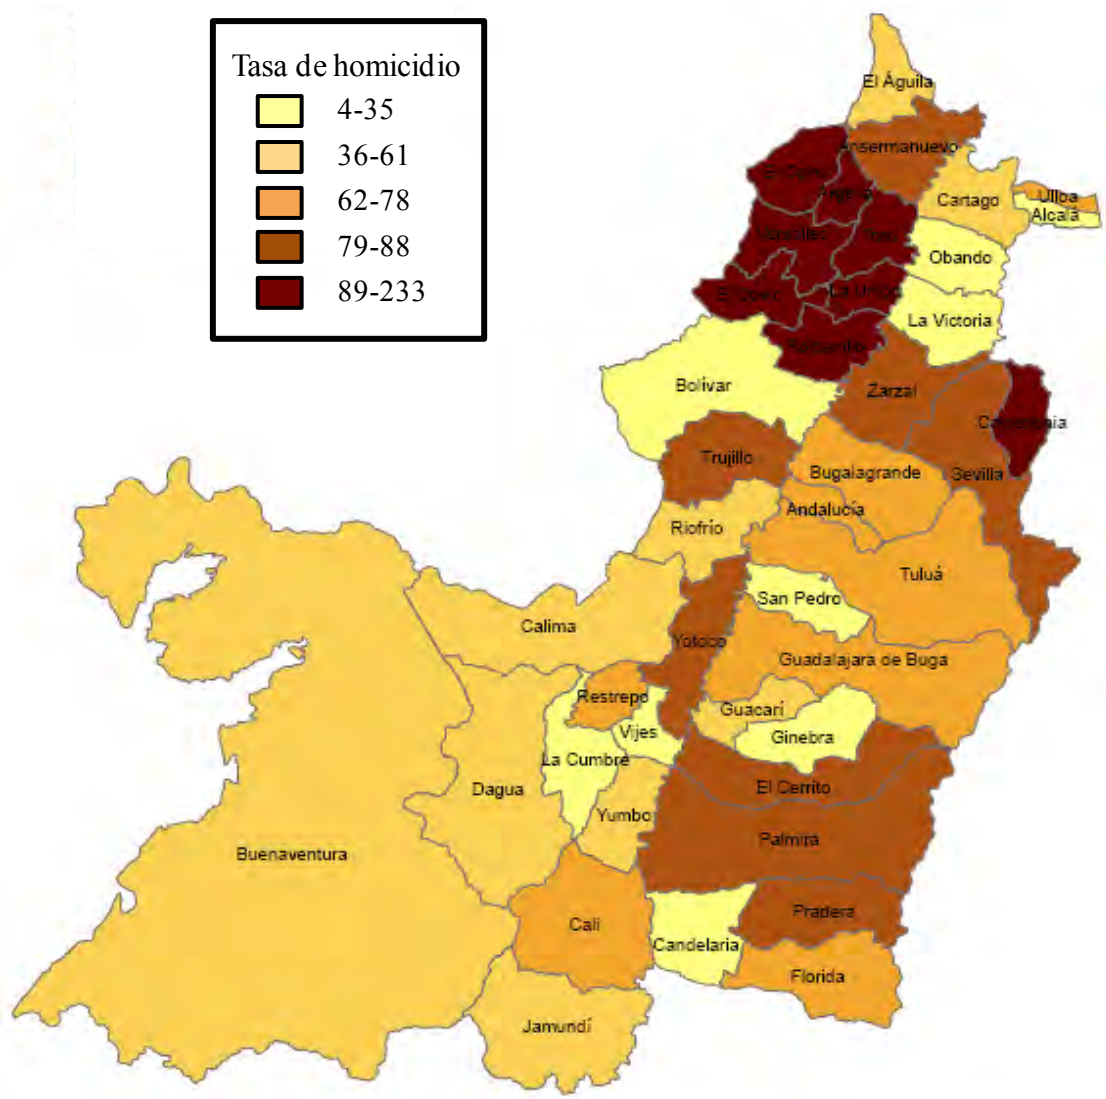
Tasa de homicidio
4-35
36-61
62-78
79-88
89-233

El Águila
Ansermanuevo
El Cairo
Argelia
Cartago
Ulloa
Alcalá
Versalles
Toro
Obando
El Dovio
La Unión
La Victoria
Roldanillo
Bolívar
Zarzal
Caicedonia
Trujillo
Bugalagrande
Sevilla
Andalucía
Riofrío
Tuluá
San Pedro
Calima
Yotoco
Guadalajara de Buga
Restrepo
Guacarí
Vijes
Ginebra
La Cumbre
Dagua
El Cerrito
Yumbo
Palmira
Buenaventura
Cali
Pradera
Candelaria
Florida
Jamundí